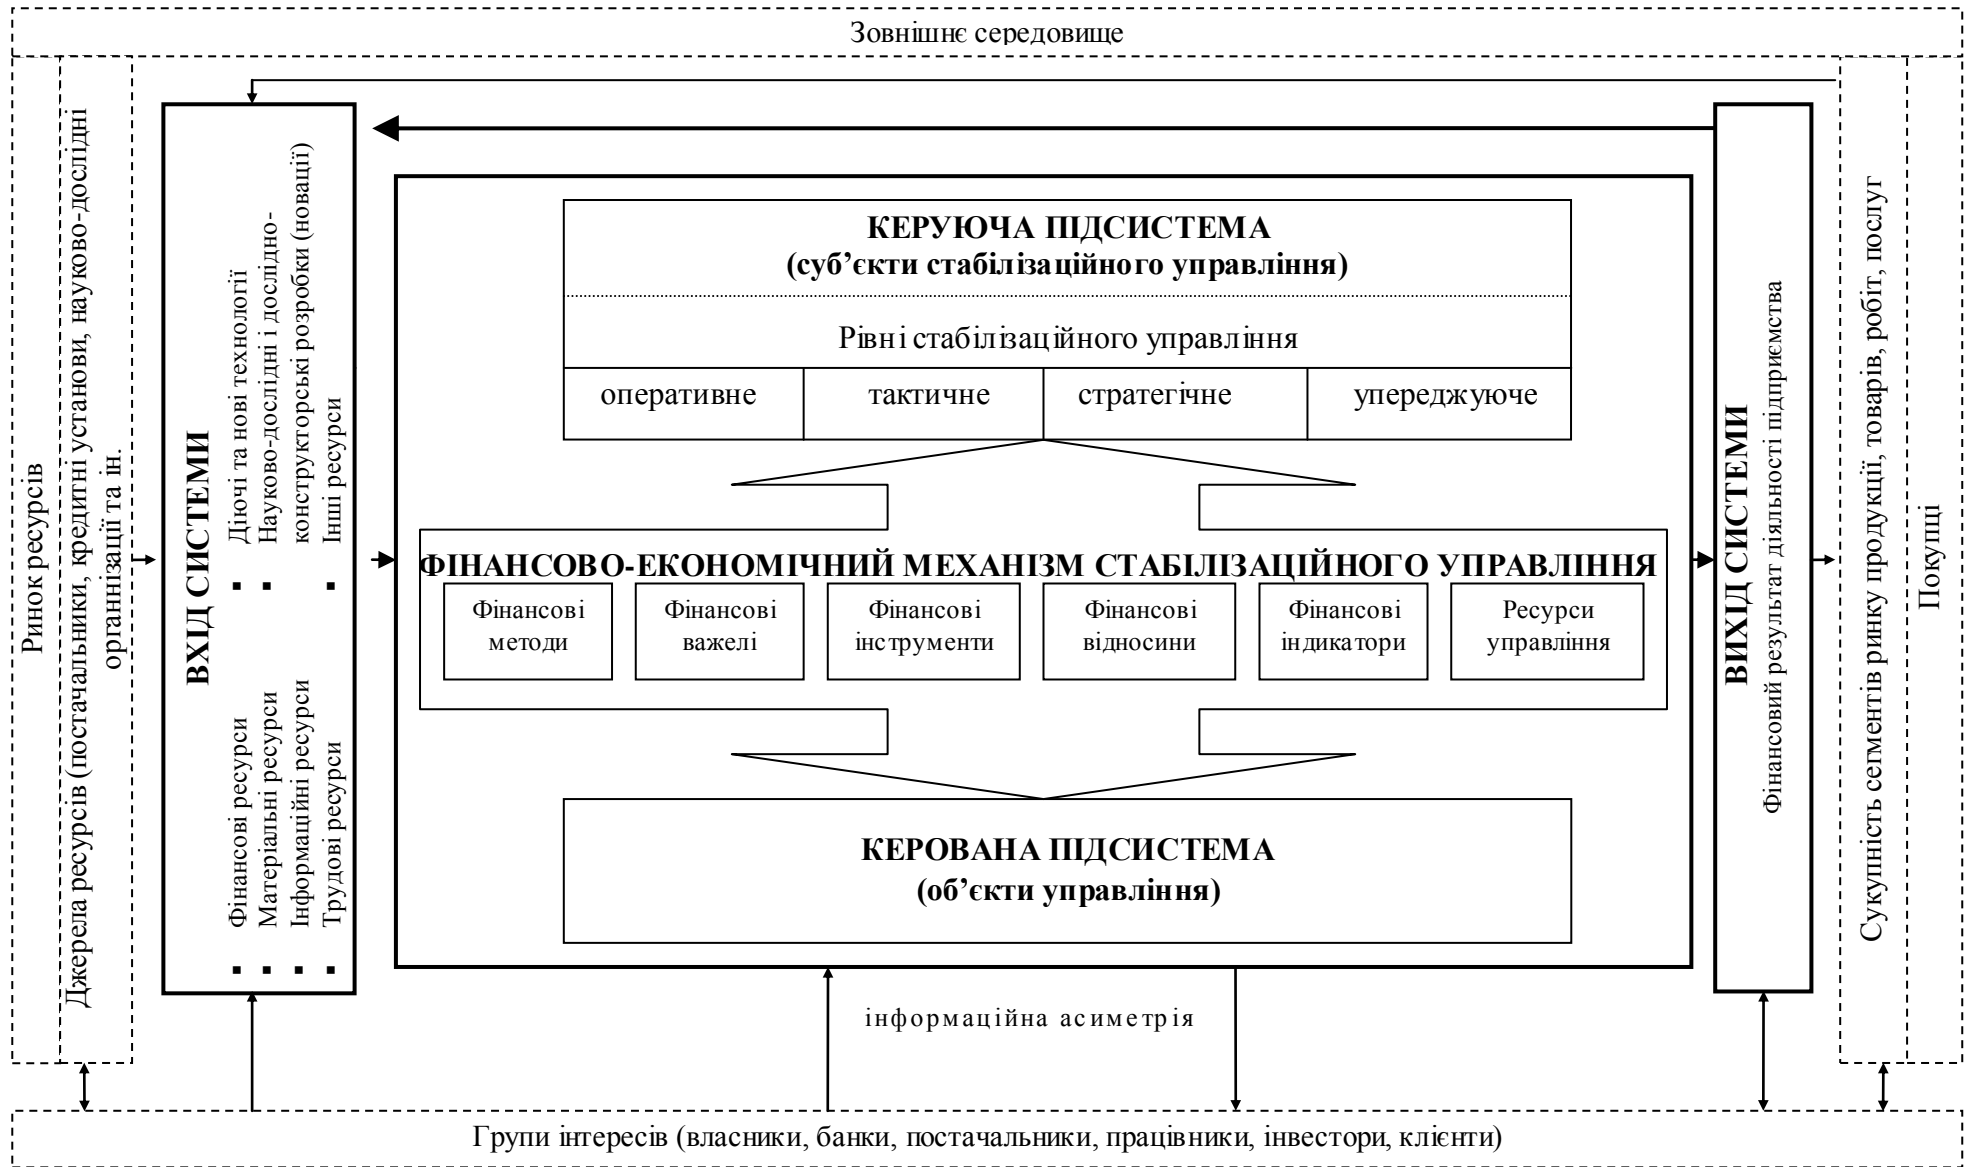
Зовнішнє середовище

Ринок ресурсів

Джерела ресурсів (постачальники, кредитні установи, науково-дослідні організації та ін.

ВХІД СИСТЕМИ

▪ Фінансові ресурси
▪ Матеріальні ресурси
▪ Інформаційні ресурси
▪ Трудові ресурси

▪ Діючі та нові технології
▪ Науково-дослідні і дослідно-конструкторські розробки (новації)
▪ Інші ресурси

КЕРУЮЧА ПІДСИСТЕМА
(суб'єкти стабілізаційного управління)

Рівні стабілізаційного управління

| оперативне | тактичне | стратегічне | упереджуюче |
|---|---|---|---|

ФІНАНСОВО-ЕКОНОМІЧНИЙ МЕХАНІЗМ СТАБІЛІЗАЦІЙНОГО УПРАВЛІННЯ

Фінансові методи
Фінансові важелі
Фінансові інструменти
Фінансові відносини
Фінансові індикатори
Ресурси управління

КЕРОВАНА ПІДСИСТЕМА
(об'єкти управління)

ВИХІД СИСТЕМИ

Фінансовий результат діяльності підприємства

Сукупність сегментів ринку продукції, товарів, робіт, послуг

Покупці

інформаційна асиметрія

Групи інтересів (власники, банки, постачальники, працівники, інвестори, клієнти)